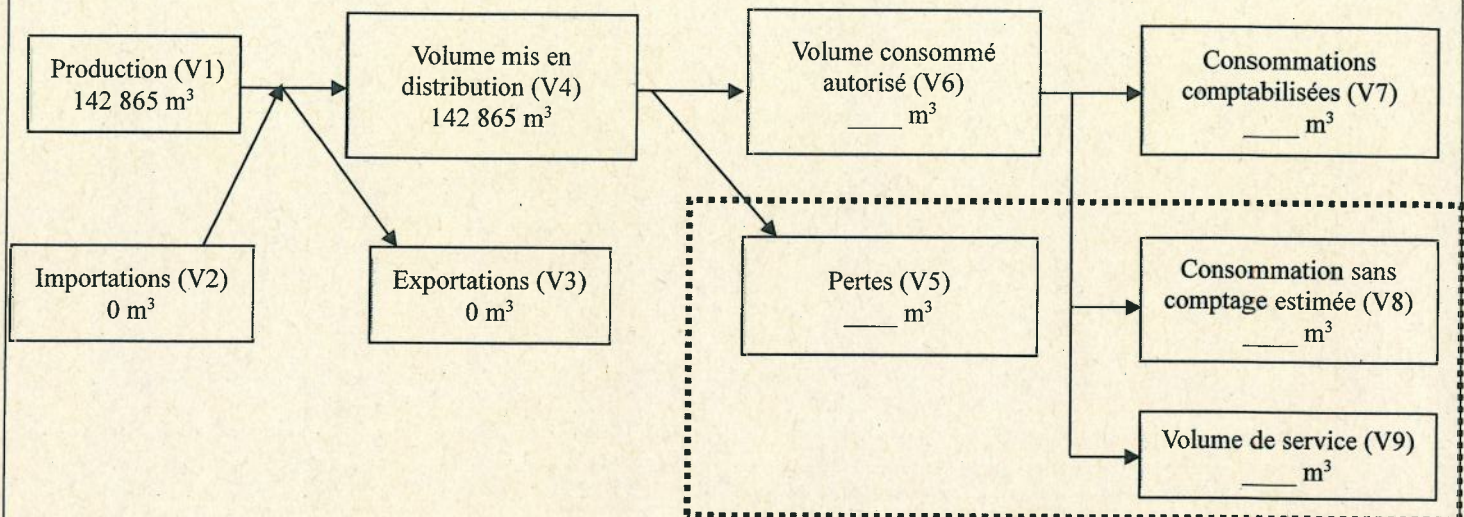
Production (V1)
142 865 m$^3$

Volume mis en distribution (V4)
142 865 m$^3$

Volume consommé autorisé (V6)
____ m$^3$

Consommations comptabilisées (V7)
____ m$^3$

Importations (V2)
0 m$^3$

Exportations (V3)
0 m$^3$

Pertes (V5)
____ m$^3$

Consommation sans comptage estimée (V8)
____ m$^3$

Volume de service (V9)
____ m$^3$